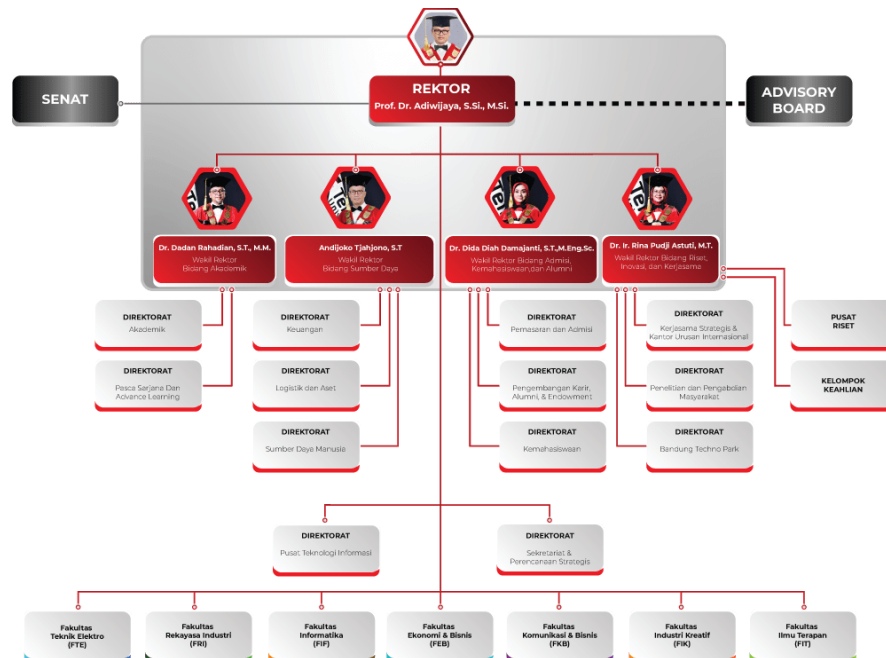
SENAT

REKTOR
Prof. Dr. Adiwijaya, S.Si., M.Si.

ADVISORY BOARD

Dr. Dadan Rahadian, S.T., M.M.
Wakil Rektor Bidang Akademik

Andidjoko Tjahjono, S.T
Wakil Rektor Bidang Sumber Daya

Dr. Dida Diah Damajanti, S.T.,M.Eng.Sc.
Wakil Rektor Bidang Admisi, Kemahasiswaan,dan Alumni

Dr. Ir. Rina Pudji Astuti, M.T.
Wakil Rektor Bidang Riset, Inovasi, dan Kerjasama

DIREKTORAT
Akademik

DIREKTORAT
Pasca Sarjana Dan Advance Learning

DIREKTORAT
Keuangan

DIREKTORAT
Logistik dan Aset

DIREKTORAT
Sumber Daya Manusia

DIREKTORAT
Pemasaran dan Admisi

DIREKTORAT
Pengembangan Karir, Alumni, & Endowment

DIREKTORAT
Kemahasiswaan

DIREKTORAT
Kerjasama Strategis & Kantor Urusan Internasional

DIREKTORAT
Penelitian dan Pengabdian Masyarakat

DIREKTORAT
Bandung Techno Park

PUSAT RISET

KELOMPOK KEAHLIAN

DIREKTORAT
Pusat Teknologi Informasi

DIREKTORAT
Sekretariat & Perencanaan Strategis

Fakultas Teknik Elektro (FTE)

Fakultas Rekayasa Industri (FRI)

Fakultas Informatika (FIF)

Fakultas Ekonomi & Bisnis (FEB)

Fakultas Komunikasi & Bisnis (FKB)

Fakultas Industri Kreatif (FIK)

Fakultas Ilmu Terapan (FIT)